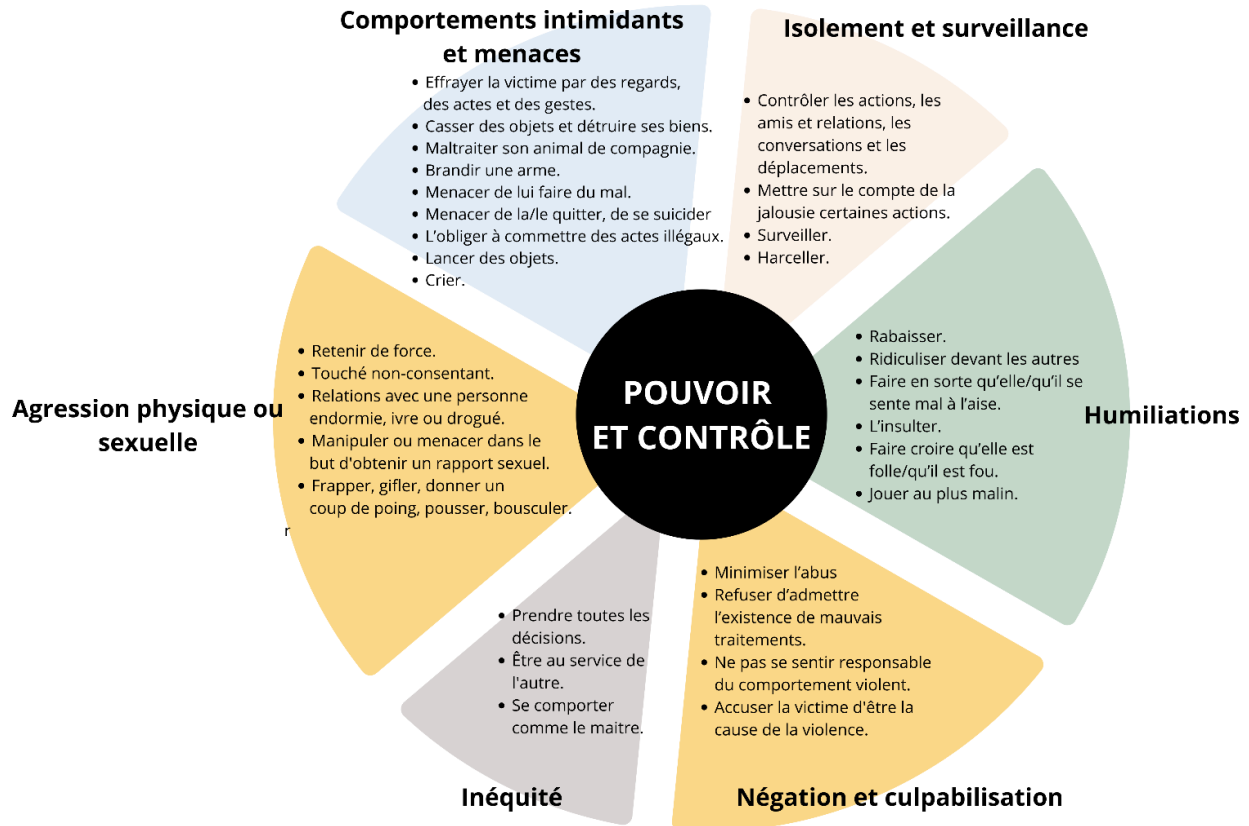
Comportements intimidants et menaces

- Effrayer la victime par des regards, des actes et des gestes.
- Casser des objets et détruire ses biens.
- Maltraiter son animal de compagnie.
- Brandir une arme.
- Menacer de lui faire du mal.
- Menacer de la/le quitter, de se suicider
- L'obliger à commettre des actes illégaux.
- Lancer des objets.
- Crier.

Isolement et surveillance

- Contrôler les actions, les amis et relations, les conversations et les déplacements.
- Mettre sur le compte de la jalousie certaines actions.
- Surveiller.
- Harceller.

Humiliations

- Rabaisser.
- Ridiculiser devant les autres
- Faire en sorte qu'elle/qu'il se sente mal à l'aise.
- L'insulter.
- Faire croire qu'elle est folle/qu'il est fou.
- Jouer au plus malin.

POUVOIR ET CONTRÔLE

Agression physique ou sexuelle

- Retenir de force.
- Touché non-consentant.
- Relations avec une personne endormie, ivre ou drogué.
- Manipuler ou menacer dans le but d'obtenir un rapport sexuel.
- Frapper, gifler, donner un coup de poing, pousser, bousculer.

r

- Prendre toutes les décisions.
- Être au service de l'autre.
- Se comporter comme le maitre.

Inéquité

- Minimiser l'abus
- Refuser d'admettre l'existence de mauvais traitements.
- Ne pas se sentir responsable du comportement violent.
- Accuser la victime d'être la cause de la violence.

Négation et culpabilisation